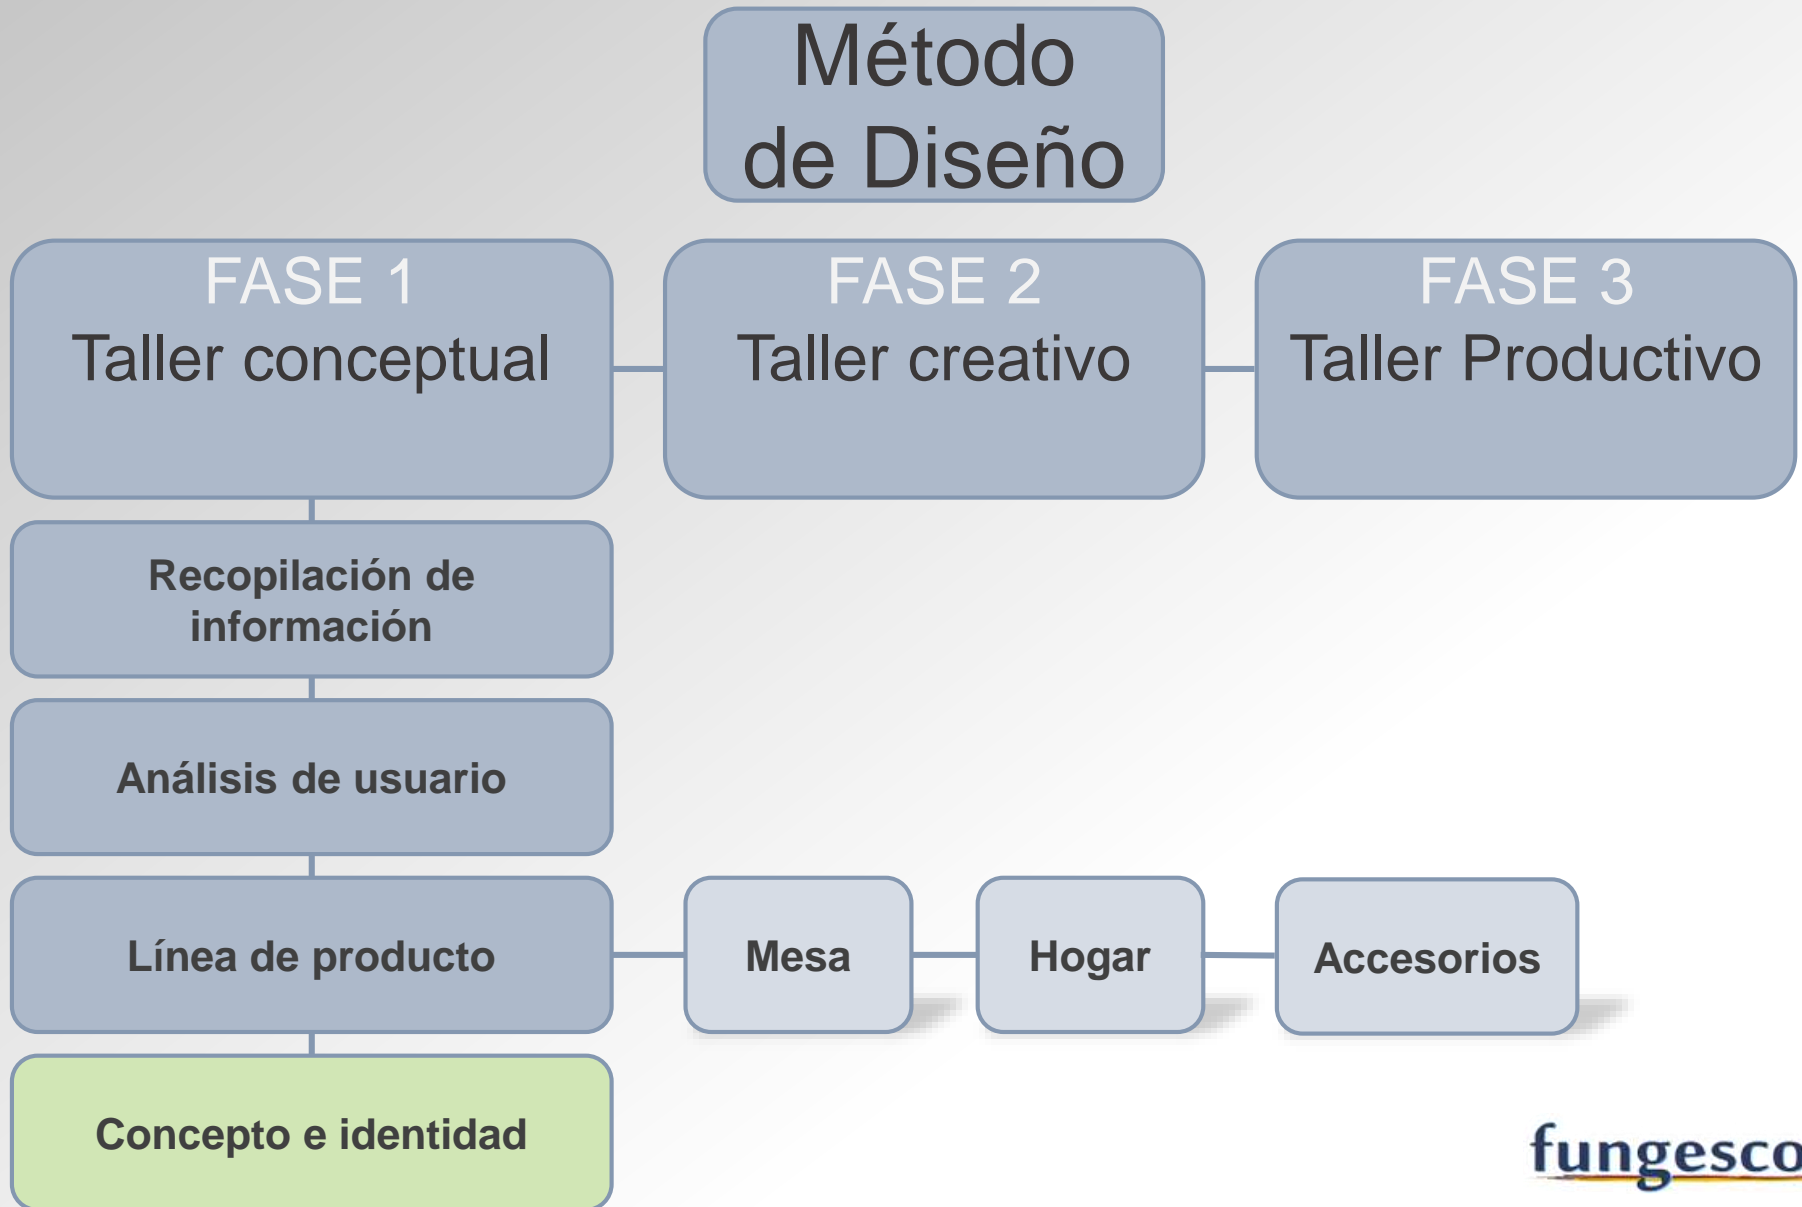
Método de Diseño

FASE 1
Taller conceptual

FASE 2
Taller creativo

FASE 3
Taller Productivo

Recopilación de información

Análisis de usuario

Línea de producto

Mesa

Hogar

Accesorios

Concepto e identidad

fungesco